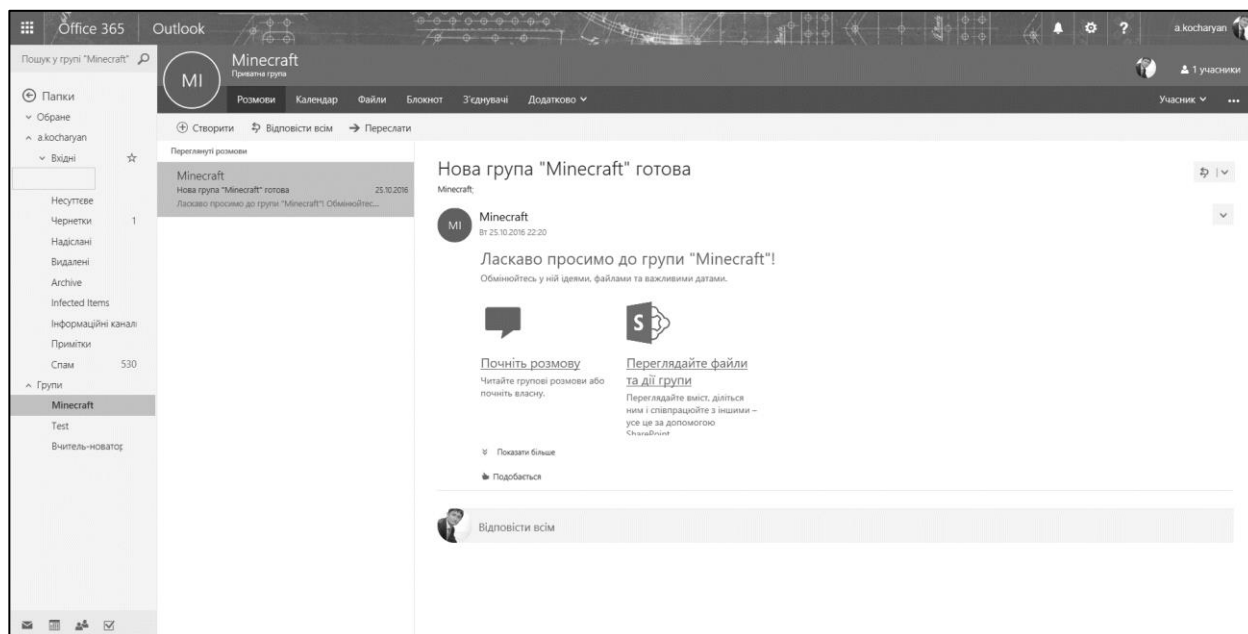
Office 365 Outlook

a.kocharyan

Пошук у групі "Minecraft"

MI Minecraft
Приватна група

1 учасники

Папки
Обране
a.kocharyan
Вхідні

Несуттєве
Чернетки 1
Надіслані
Видалені
Archive
Infected Items
Інформаційні канали
Примітки
Спам 530
Групи
Minecraft
Test
Вчитель-новатор

Розмови Календар Файли Блокнот З'єднувачі Додатково

Учасник

Створити Відповісти всім Переслати

Переглянуті розмови

Minecraft
Нова група "Minecraft" готова 25.10.2016
Ласкаво просимо до групи "Minecraft"! Обмінюйтес...

Нова група "Minecraft" готова
Minecraft;

MI Minecraft
Вт 25.10.2016 22:20

Ласкаво просимо до групи "Minecraft"!
Обмінюйтесь у ній ідеями, файлами та важливими датами.

Почніть розмову
Читайте групові розмови або почніть власну.

Переглядайте файли та дії групи
Переглядайте вміст, діліться ним і співпрацюйте з іншими – усе це за допомогою SharePoint

Показати більше

Подобається

Відповісти всім